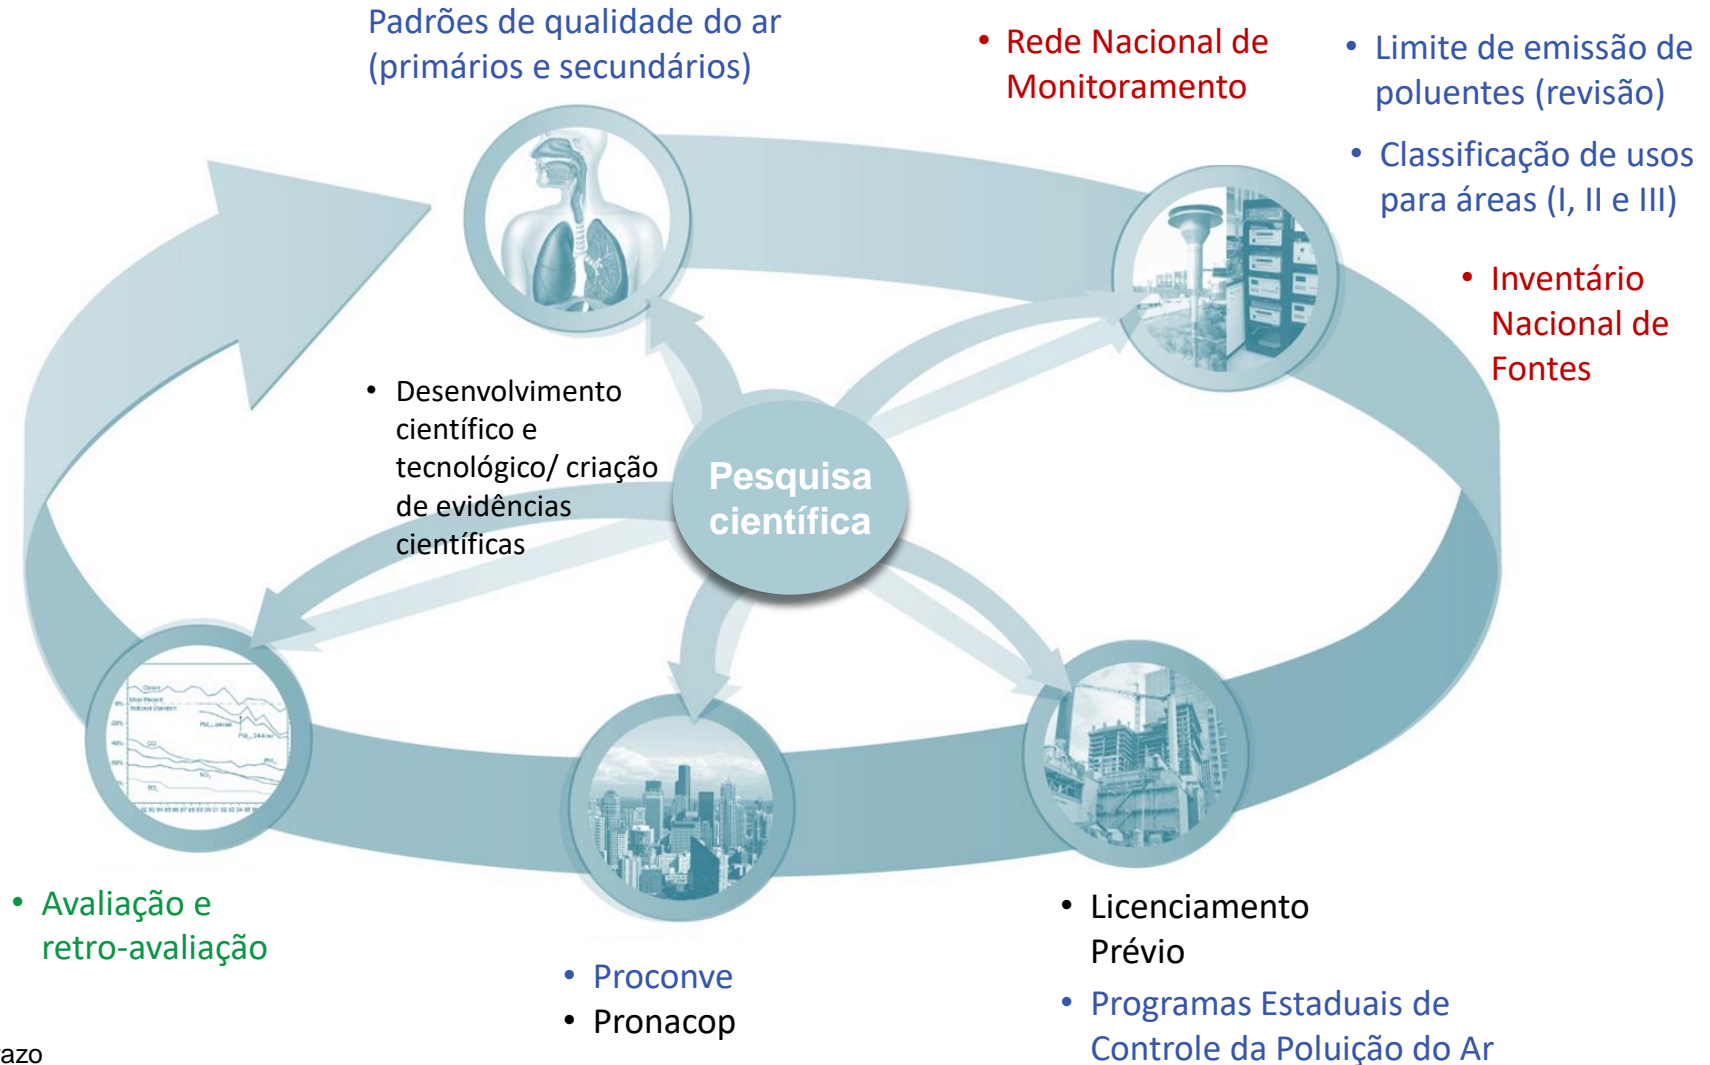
Padrões de qualidade do ar (primários e secundários)

• Rede Nacional de Monitoramento

• Limite de emissão de poluentes (revisão)

• Classificação de usos para áreas (I, II e III)

• Inventário Nacional de Fontes

• Desenvolvimento científico e tecnológico/ criação de evidências científicas

Pesquisa científica

• Avaliação e retro-avaliação

• Proconve
• Pronacop

• Licenciamento Prévio

• Programas Estaduais de Controle da Poluição do Ar

azo